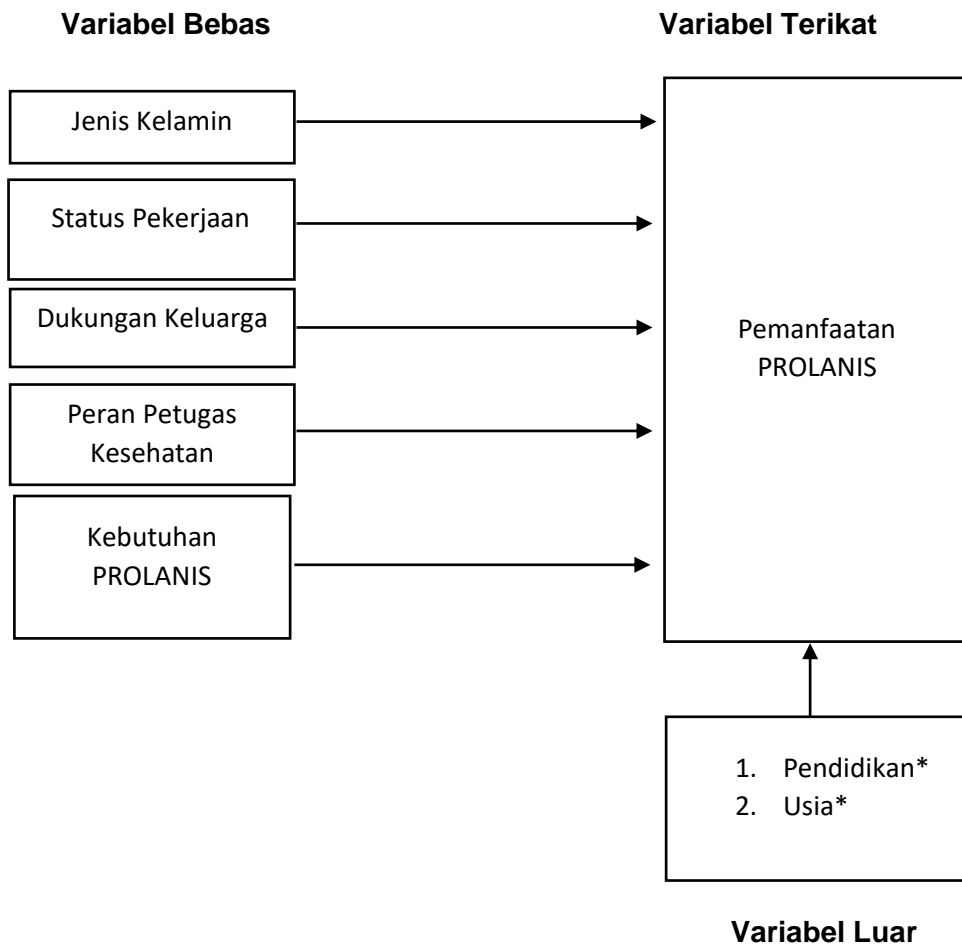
**Variabel Bebas**

**Variabel Terikat**

Jenis Kelamin

Status Pekerjaan

Dukungan Keluarga

Peran Petugas Kesehatan

Kebutuhan PROLANIS

Pemanfaatan PROLANIS

1. Pendidikan*
2. Usia*

**Variabel Luar**